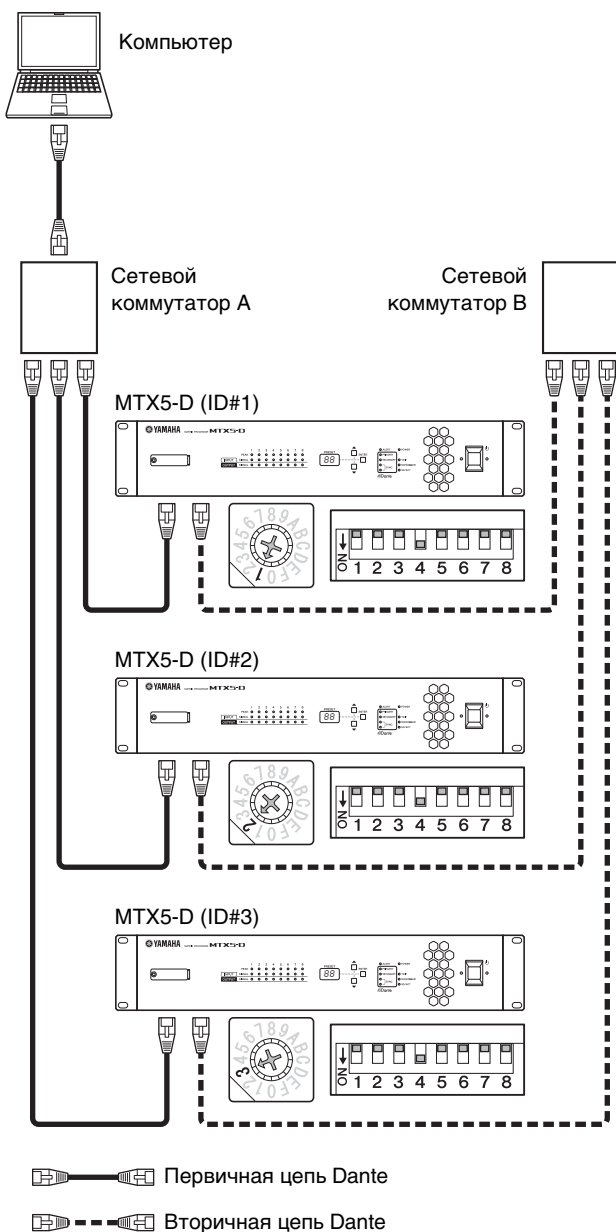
Компьютер

Сетевой коммутатор A

Сетевой коммутатор B

MTX5-D (ID#1)

YAMAHA MTX5-D

88

Dante

ON 1 2 3 4 5 6 7 8

MTX5-D (ID#2)

YAMAHA MTX5-D

88

Dante

ON 1 2 3 4 5 6 7 8

MTX5-D (ID#3)

YAMAHA MTX5-D

88

Dante

ON 1 2 3 4 5 6 7 8

Первичная цепь Dante

Вторичная цепь Dante